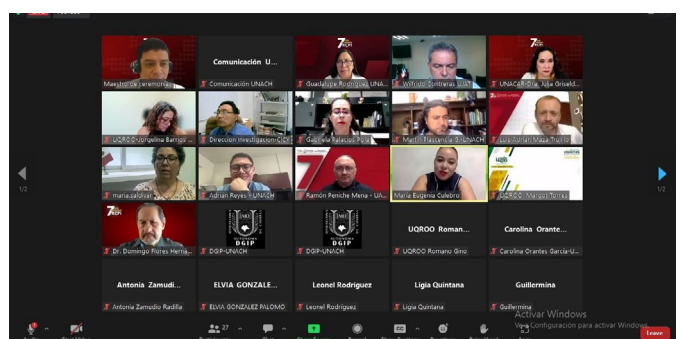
Maestro de ceremonia

Comunicación U...

Comunicación UNACH

Guadalupe Rodriguez UNA...

Wilfrido Contreras UAT

UNACAR-Dra. Julia Griseld...

UQROO-Jorgelina Barrios...

Direccion Investigación-CIS...

Graciela Palacios Pola

Martín Mascareño-UNACH

Luis Adrián Maza Trujillo

maria.saldivar

Adrian Reyes - UNACH

Ramon Peniche Mena - UA...

Maria Eugenia Culebro

UQROO - Margot Torres

Dr. Domingo Flores Hernán...

DGIP

DGIP-UNACH

DGIP

DGIP-UNACH

UQROO Roman...

UQROO Romano Gino

Carolina Orante...

Carolina Orantes García-U...

Antonia Zamudi...

Antonia Zamudio Radilla

ELVIA GONZALE...

ELVIA GONZALEZ PALOMO

Leonel Rodriguez

Leonel Rodriguez

Ligia Quintana

Ligia Quintana

Guillermina

Guillermina

1/2

1/2

27

Activar Windows
Ve a Configuración para activar Windows.

Leave